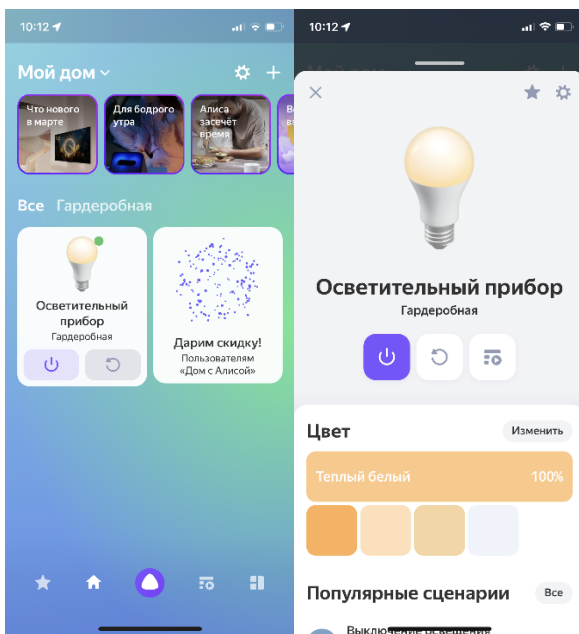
10:12

Мой дом

Что нового в марте

Для бодрого утра

Алиса засечёт время

Все Гардеробная

Осветительный прибор
Гардеробная

Дарим скидку!
Пользователям «Дом с Алисой»

10:12

Осветительный прибор
Гардеробная

Цвет
Изменить

Теплый белый 100%

Популярные сценарии
Все

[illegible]